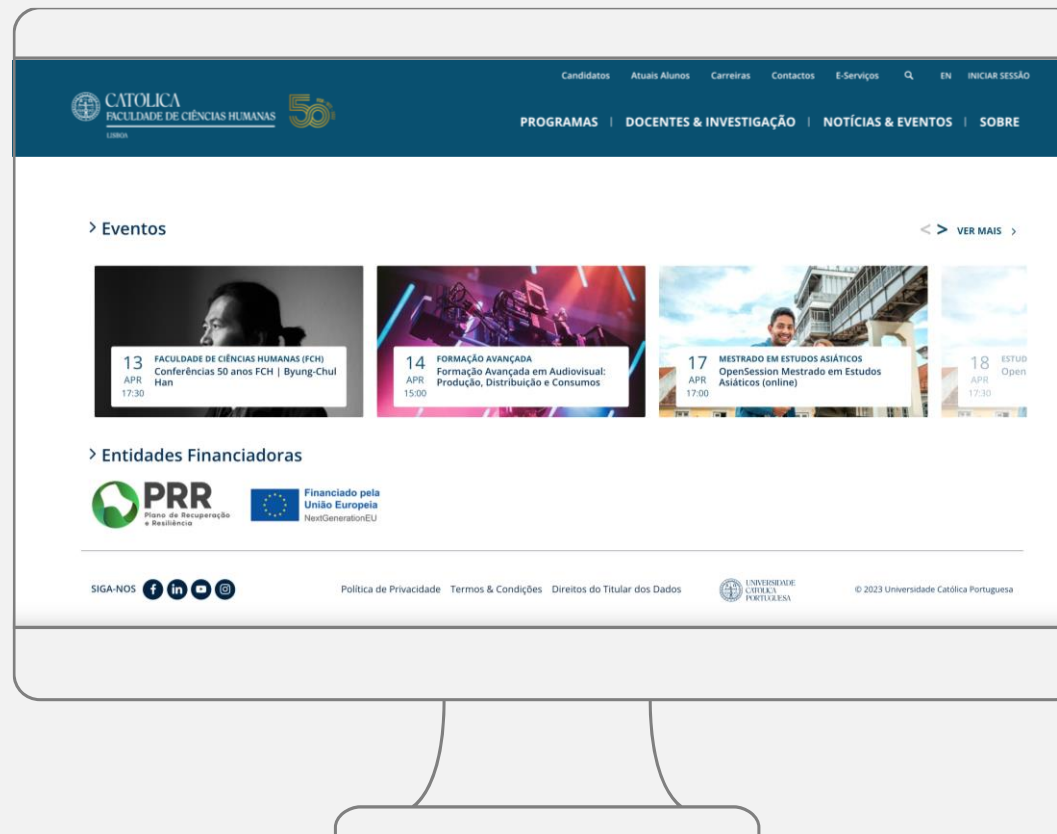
Candidatos Atuais Alunos Carreiras Contactos E-Serviços EN INICIAR SESSÃO

CATOLICA
FACULDADE DE CIÊNCIAS HUMANAS
LISBOA
50

PROGRAMAS | DOCENTES & INVESTIGAÇÃO | NOTÍCIAS & EVENTOS | SOBRE

> Eventos

< > VER MAIS >

13 APR 17:30
FACULDADE DE CIÊNCIAS HUMANAS (FCH)
Conferências 50 anos FCH | Byung-Chul Han

14 APR 15:00
FORMAÇÃO AVANÇADA
Formação Avançada em Audiovisual: Produção, Distribuição e Consumos

17 APR 17:00
MESTRADO EM ESTUDOS ASIÁTICOS
OpenSession Mestrado em Estudos Asiáticos (online)

18 APR 17:30
ESTUD
Open

> Entidades Financiadoras

PRR
Plano de Recuperação e Resiliência

Financiado pela União Europeia
NextGenerationEU

SIGA-NOS

Política de Privacidade Termos & Condições Direitos do Titular dos Dados

UNIVERSIDADE CATÓLICA PORTUGUESA

© 2023 Universidade Católica Portuguesa